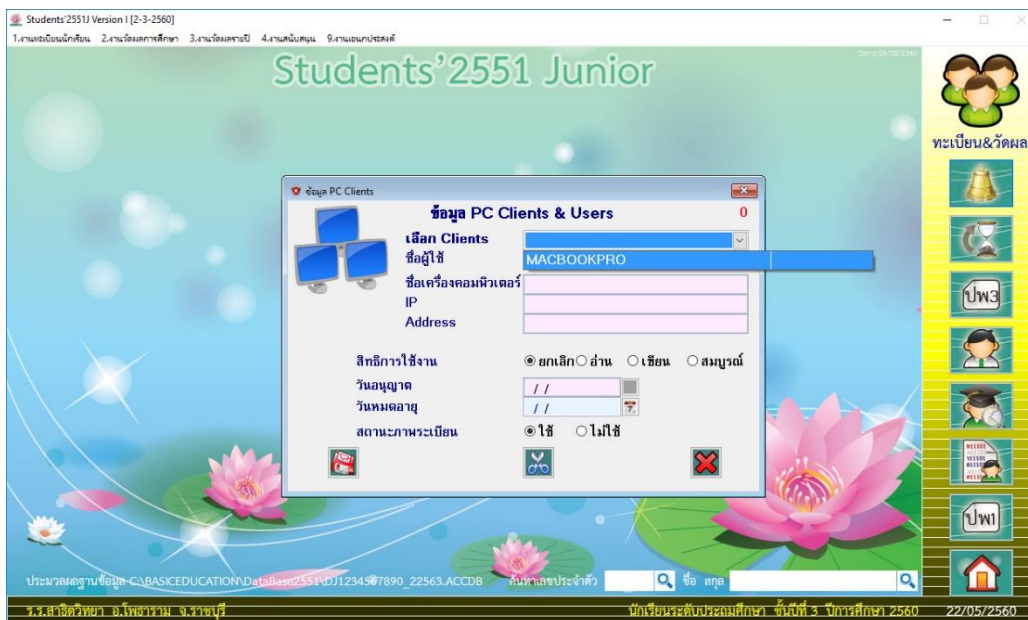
Students'2551J Version I [2-3-2560]
1.งานทะเบียนนักเรียน 2.งานวัดผลการศึกษา 3.งานวัดผลรายปี 4.งานสนับสนุน 9.งานอเนกประสงค์

Students'2551 Junior

ทะเบียน&วัดผล

ข้อมูล PC Clients

ข้อมูล PC Clients & Users
0
เลือก Clients
ชื่อผู้ใช้
MACBOOKPRO
ชื่อเครื่องคอมพิวเตอร์
IP
Address

สิทธิการใช้งาน ยกเลิก อ่าน เขียน สมบูรณ์
วันอนุญาต / /
วันหมดอายุ / /
สถานะภาพระเบียน ใช้ ไม่ใช้

ปพ3
ปพ1

ประมวลผลฐานข้อมูล C:\BASICEDUCATION\DataBase2551\DJ1234567890_22563.ACCDB ค้นหาเลขประจำตัว ชื่อ สกุล

ร.ร.สาธิตวิทยา อ.โพธาราม จ.ราชบุรี
นักเรียนระดับประถมศึกษา ชั้นปีที่ 3 ปีการศึกษา 2560
22/05/2560